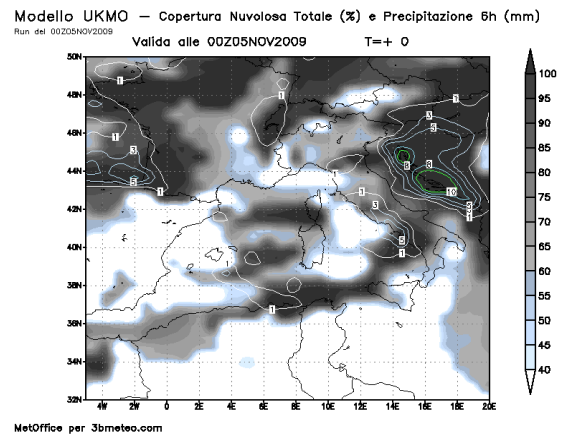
Modello UKMO — Copertura Nuvolosa Totale (%) e Precipitazione 6h (mm)
Run del 00Z05NOV2009
Valida alle 00Z05NOV2009 T=+ 0

50N
48N
46N
44N
42N
40N
38N
36N
34N
32N

4W 2W 0 2E 4E 6E 8E 10E 12E 14E 16E 18E 20E

1
1
1
3
5
1
1
1
3
5
3
6
6
10
5
1
3
3
5
1
1
1

100
95
90
85
80
75
70
65
60
55
50
45
40

MetOffice per 3bmeteo.com